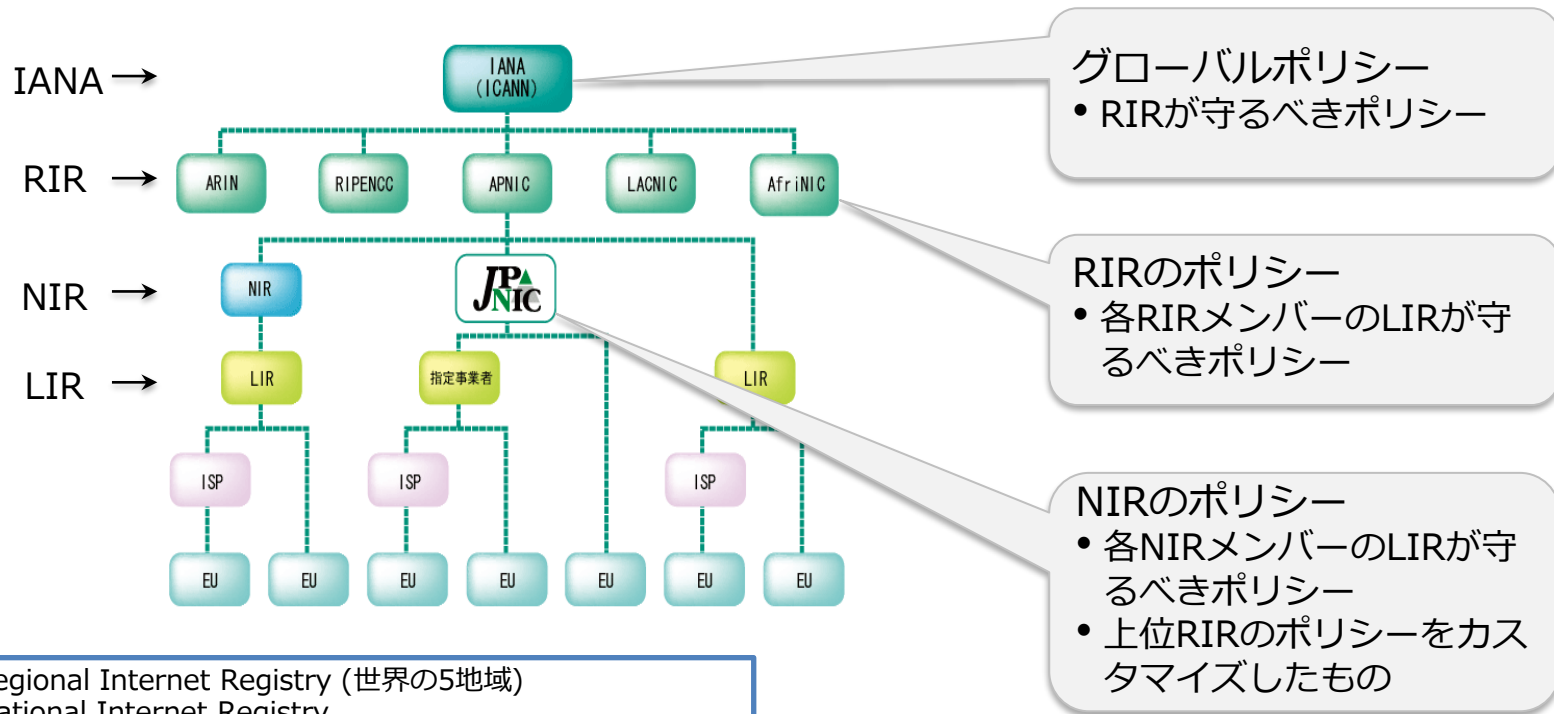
IANA →
RIR →
NIR →
LIR →

IANA
(ICANN)

ARIN
RIPENCC
APNIC
LACNIC
AfriNIC

NIR
JPNIC

LIR
指定事業者
LIR

ISP
ISP
ISP

EU
EU
EU
EU
EU
EU
EU

グローバルポリシー
• RIRが守るべきポリシー

RIRのポリシー
• 各RIRメンバーのLIRが守るべきポリシー

NIRのポリシー
• 各NIRメンバーのLIRが守るべきポリシー
• 上位RIRのポリシーをカスタマイズしたもの

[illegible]egional Internet Registry (世界の5地域)
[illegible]ational Internet Registry